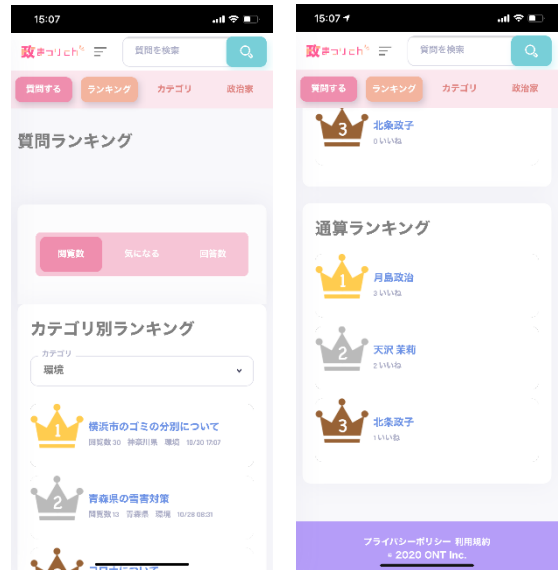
15:07

政まつりch

質問を検索

質問する

ランキング

カテゴリ

政治家

質問ランキング

閲覧数

気になる

回答数

カテゴリ別ランキング

カテゴリ

環境

1

横浜市のゴミの分別について

閲覧数 30 神奈川県 環境 10/30 17:07

2

青森県の雪害対策

閲覧数 13 青森県 環境 10/28 08:31

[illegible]

15:07

政まつりch

質問を検索

質問する

ランキング

カテゴリ

政治家

3

北条政子

0 いいね

通算ランキング

1

月島政治

3 いいね

2

天沢 茉莉

2 いいね

3

北条政子

1 いいね

プライバシーポリシー 利用規約

© 2020 ONT Inc.